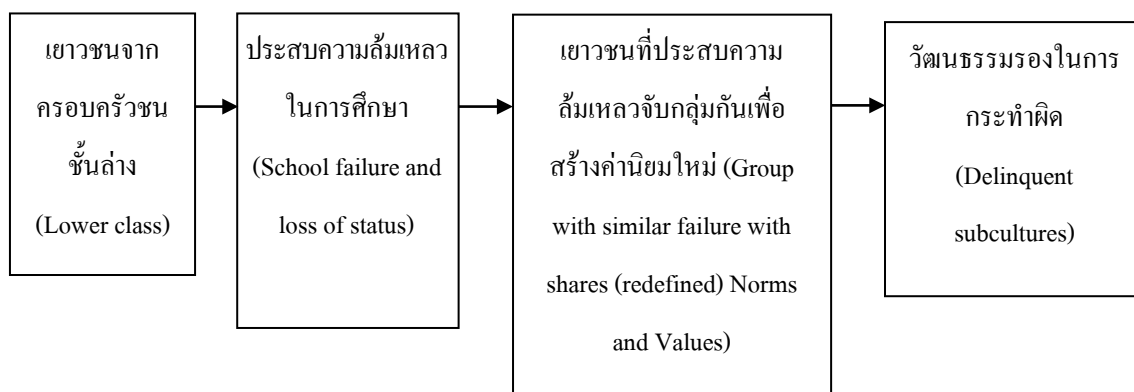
เยาวชนจากครอบครัวชนชั้นล่าง (Lower class)

ประสบความล้มเหลวในการศึกษา (School failure and loss of status)

เยาวชนที่ประสบความล้มเหลวจับกลุ่มกันเพื่อสร้างค่านิยมใหม่ (Group with similar failure with shares (redefined) Norms and Values)

วัฒนธรรมรองในการกระทำผิด (Delinquent subcultures)